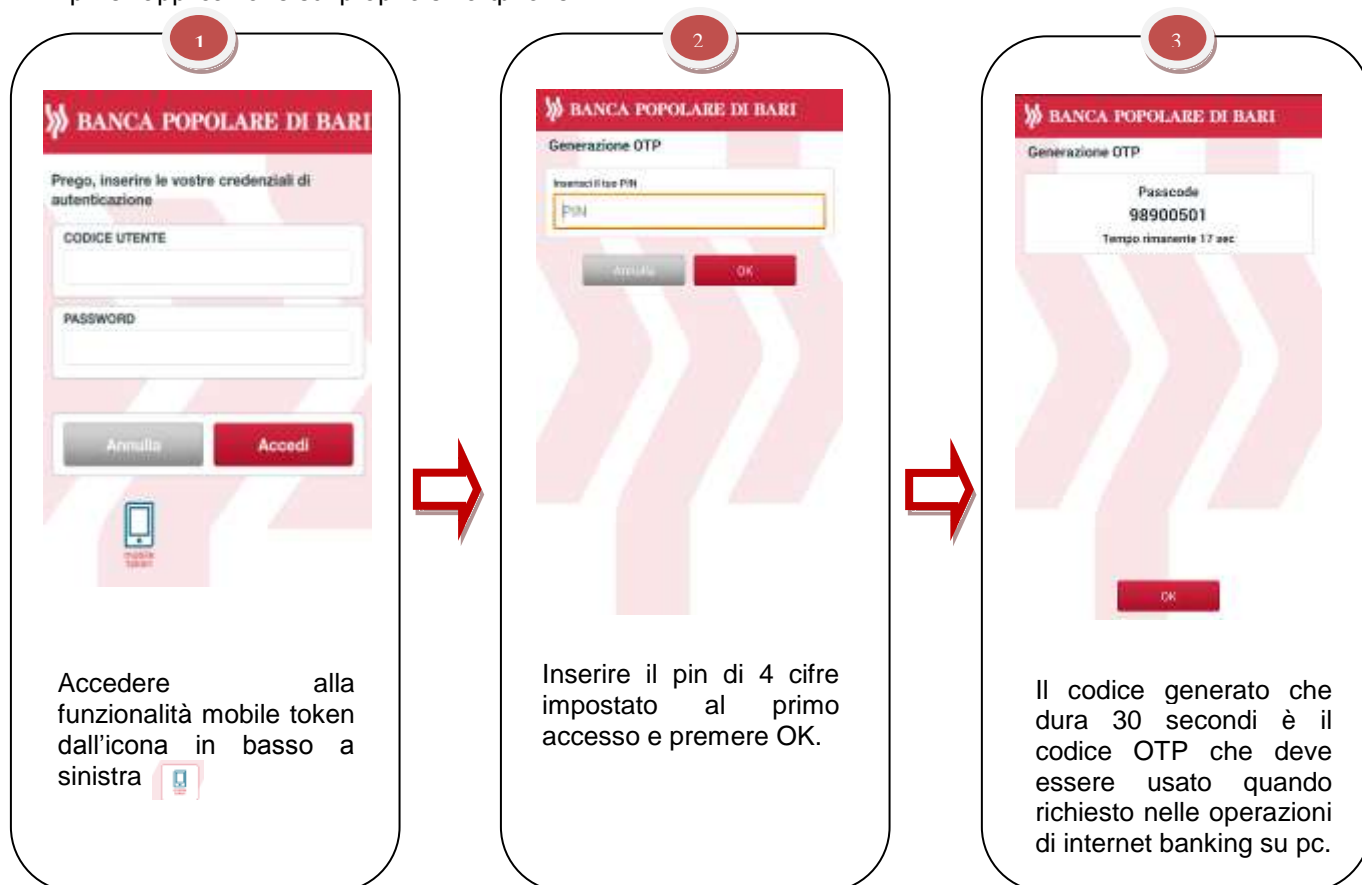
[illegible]

1

BANCA POPOLARE DI BARI

Prego, inserire le vostre credenziali di autenticazione

CODICE UTENTE

PASSWORD

Annulla

Accedi

mobile token

Accedere alla funzionalità mobile token dall'icona in basso a sinistra

2

BANCA POPOLARE DI BARI

Generazione OTP

Inserisci il tuo PIN

PIN

Annulla

OK

Inserire il pin di 4 cifre impostato al primo accesso e premere OK.

3

BANCA POPOLARE DI BARI

Generazione OTP

Passcode

98900501

Tempo rimanente 17 sec

OK

Il codice generato che dura 30 secondi è il codice OTP che deve essere usato quando richiesto nelle operazioni di internet banking su pc.